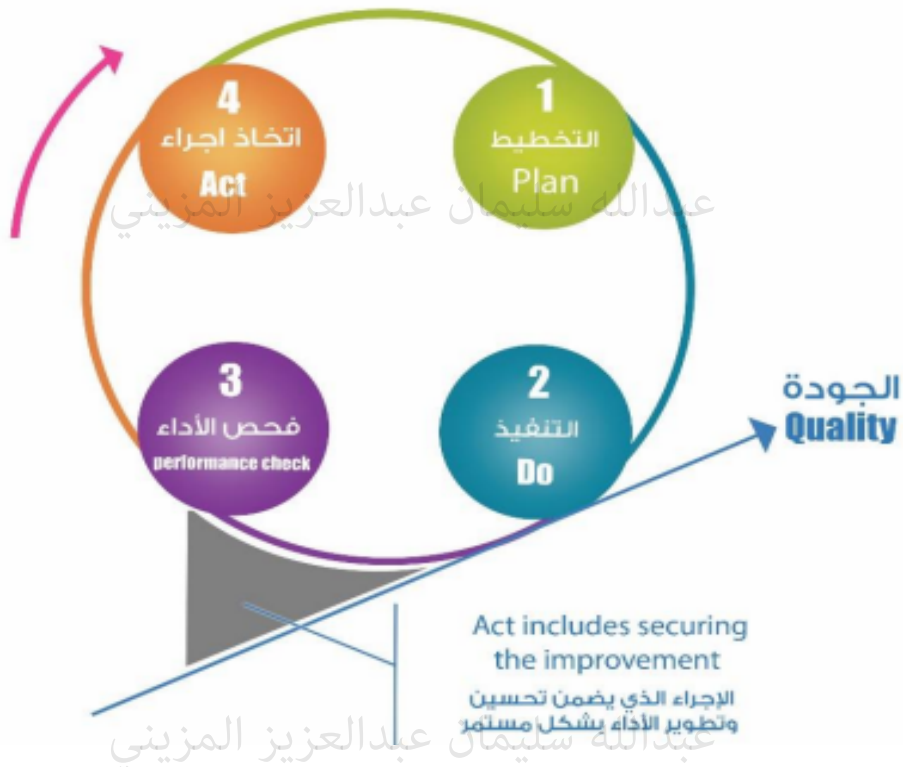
4
اتخاذ اجراء
Act

1
التخطيط
Plan

عبدالله سليمان عبدالعزيز المزيني

3
فحص الأداء
performance check

2
التنفيذ
Do

الجودة
Quality

Act includes securing the improvement
الإجراء الذي يضمن تحسين وتطوير الأداء بشكل مستمر

عبدالله سليمان عبدالعزيز المزيني